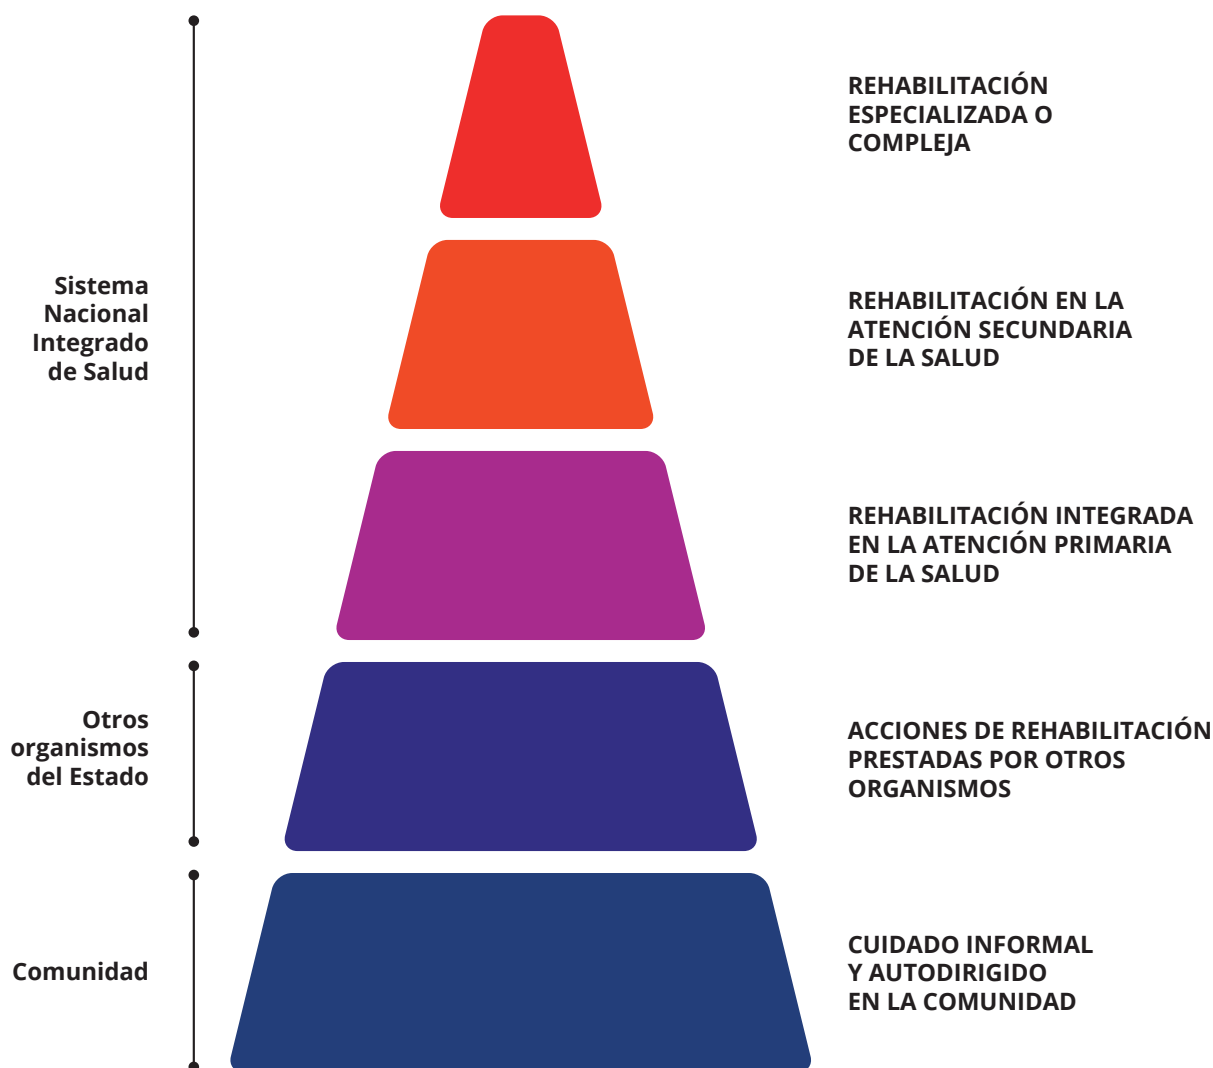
Sistema Nacional Integrado de Salud

REHABILITACIÓN ESPECIALIZADA O COMPLEJA

REHABILITACIÓN EN LA ATENCIÓN SECUNDARIA DE LA SALUD

REHABILITACIÓN INTEGRADA EN LA ATENCIÓN PRIMARIA DE LA SALUD

Otros organismos del Estado

ACCIONES DE REHABILITACIÓN PRESTADAS POR OTROS ORGANISMOS

Comunidad

CUIDADO INFORMAL Y AUTODIRIGIDO EN LA COMUNIDAD